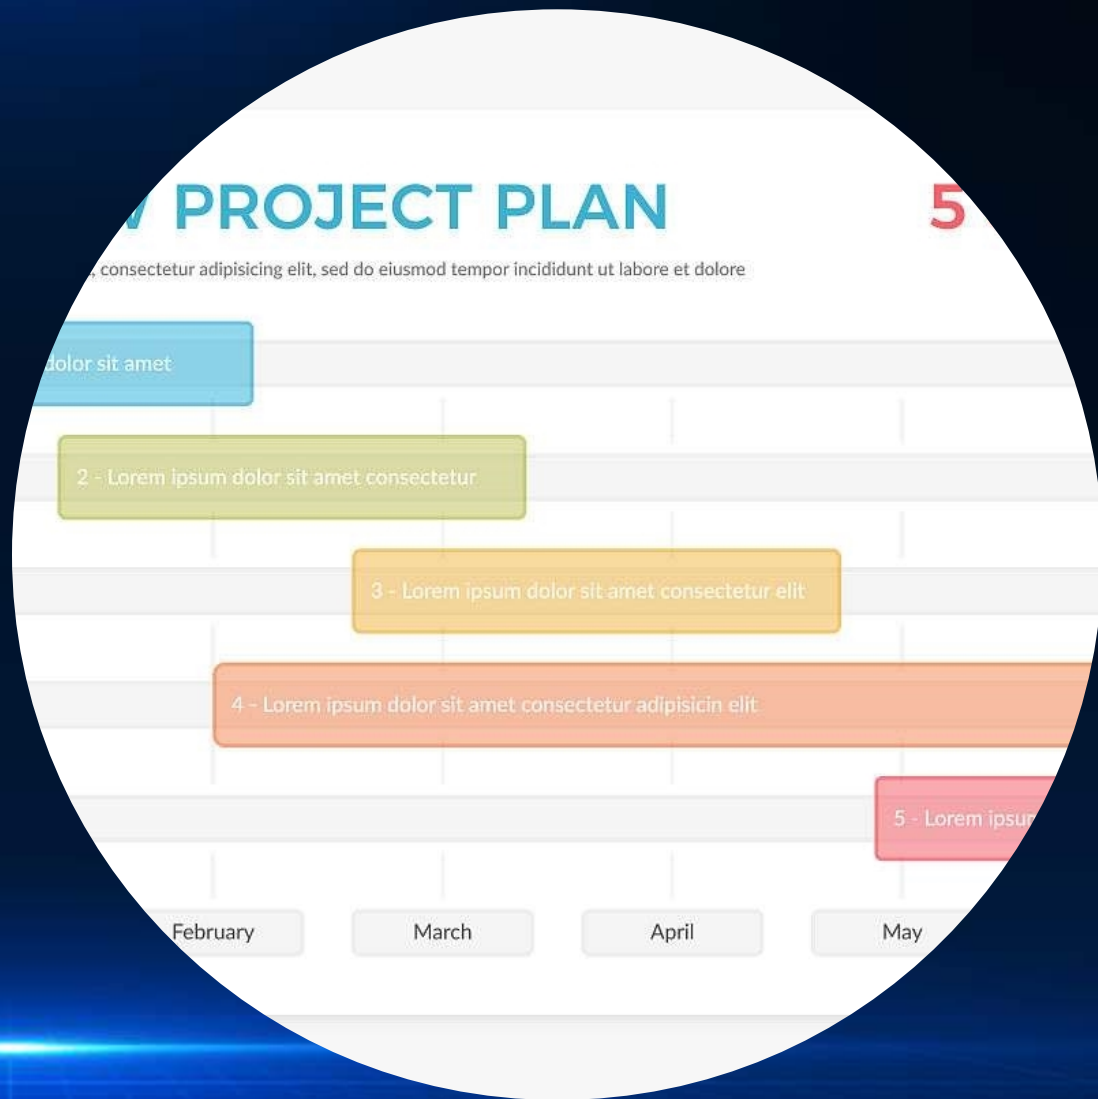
V PROJECT PLAN

5

, consectetur adipisicing elit, sed do eiusmod tempor incididunt ut labore et dolore

dolor sit amet

2 - Lorem ipsum dolor sit amet consectetur

3 - Lorem ipsum dolor sit amet consectetur elit

4 - Lorem ipsum dolor sit amet consectetur adipisicin elit

5 - Lorem ipsu

February

March

April

May